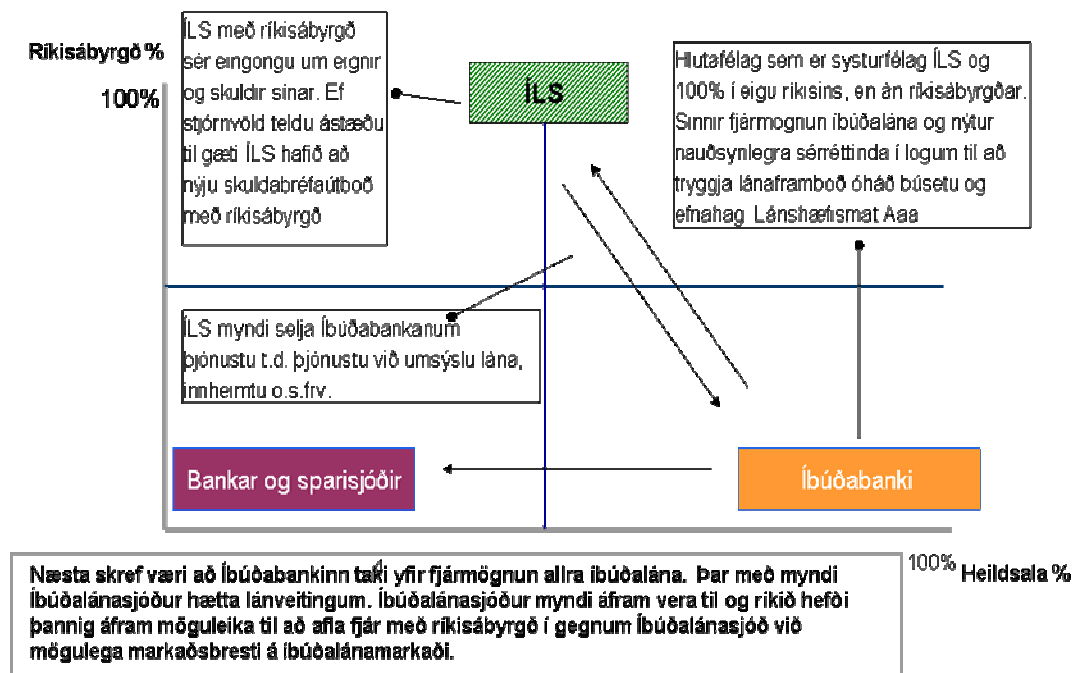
Ríkisábyrgð %

100%

ÍLS með ríkisábyrgð sér eingongu um eignir og skuldir sinar. Ef stjórnvöld teldu ástæðu til gæti ÍLS hafið að nýju skuldabréfaútboð með ríkisábyrgð

ÍLS

Hlutafélag sem er systurfélag ÍLS og 100% í eigu ríkisins, en án ríkisábyrgðar. Sinnir fjármögnun íbúðalána og nýtur nauðsynlegra sérréttinda í logum til að tryggja lánaframboð óháð búsetu og efnahag. Lánshæfismat Aaa

ÍLS myndi selja Íbúðabankanum þjónustu t.d. þjónustu við umsýslu lána, innheimtu o.s.frv.

Bankar og sparisjóðir

Íbúðabanki

100% Heildsala %

Næsta skref væri að Íbúðabankinn taki yfir fjármögnun allra íbúðalána. Þar með myndi Íbúðalánasjóður hætta lánveitingum. Íbúðalánasjóður myndi áfram vera til og ríkið hefði þannig áfram möguleika til að afla fjár með ríkisábyrgð í gegnum Íbúðalánasjóð við mögulega markaðsbresti á íbúðalánamarkaði.